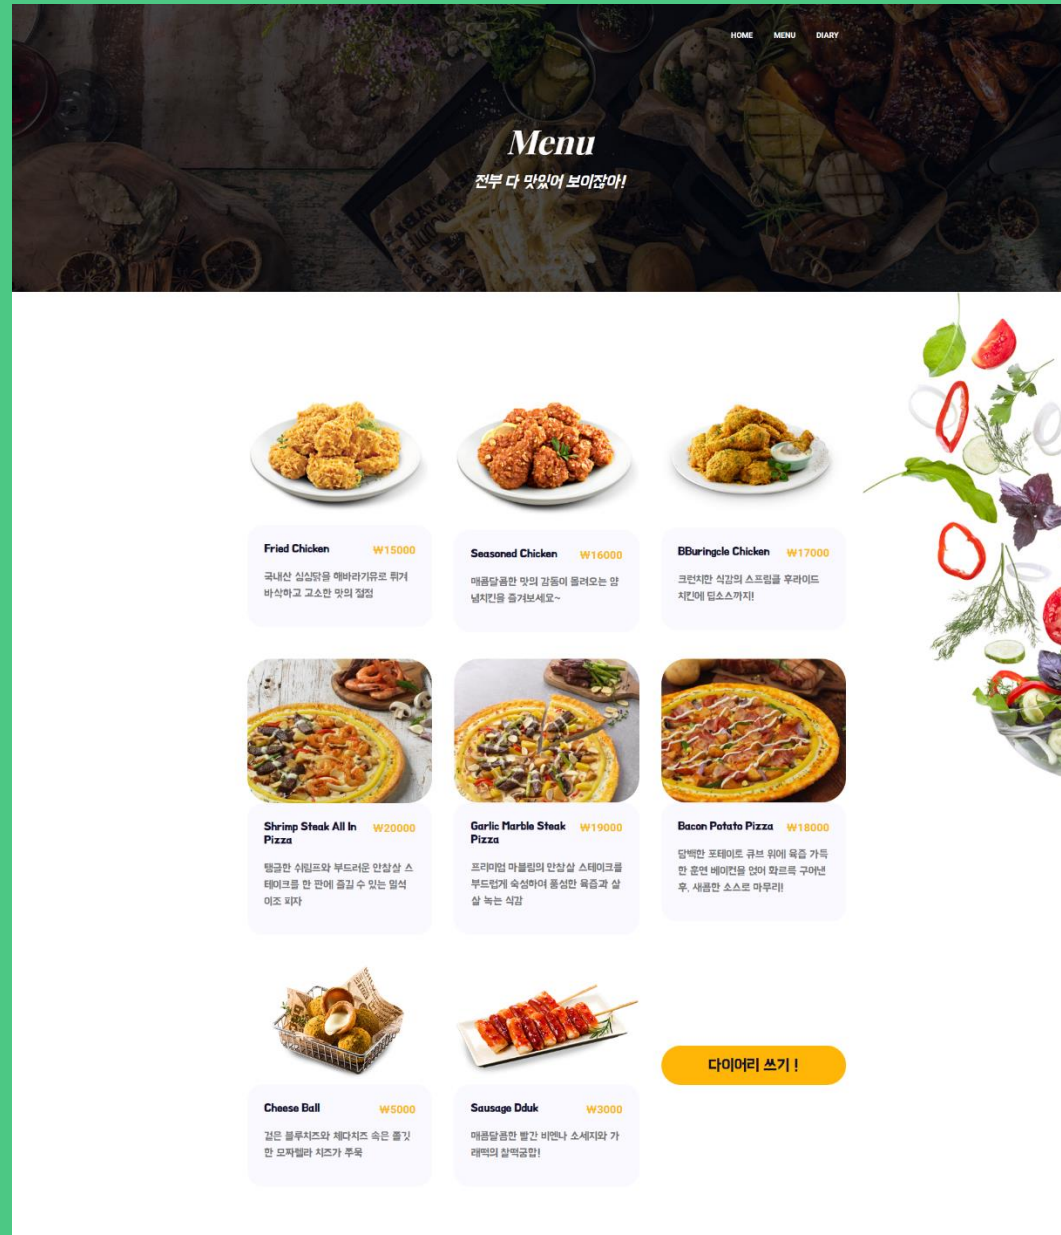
HOME MENU DIARY

Menu

전부 다 맛있어 보이잖아!

Fried Chicken ₩15000

국내산 싱싱닭을 해바라기유로 튀겨 바삭하고 고소한 맛의 절정

Seasoned Chicken ₩16000

매콤달콤한 맛의 감동이 몰려오는 양념치킨을 즐겨보세요~

BBuringcle Chicken ₩17000

크런치한 식감의 스프링클 후라이드 치킨에 딥소스까지!

Shrimp Steak All In Pizza ₩20000

탱글한 쉬림프와 부드러운 안창살 스테이크를 한 판에 즐길 수 있는 멀석이조 피자

Garlic Marble Steak Pizza ₩19000

프리미엄 마블링의 안창살 스테이크를 부드럽게 숙성하여 풍성한 육즙과 살살 녹는 식감

Bacon Potato Pizza ₩18000

담백한 포테이토 큐브 위에 육즙 가득한 훈연 베이컨을 얹어 화르륵 구워낸 후, 새콤한 소스로 마무리!

Cheese Ball ₩5000

겉은 블루치즈와 체다치즈 속은 쫄깃한 모짜렐라 치즈가 쭈욱

Sausage Dduk ₩3000

매콤달콤한 빨간 비엔나 소세지와 가래떡의 찰떡궁합!

다이어리 쓰기 !